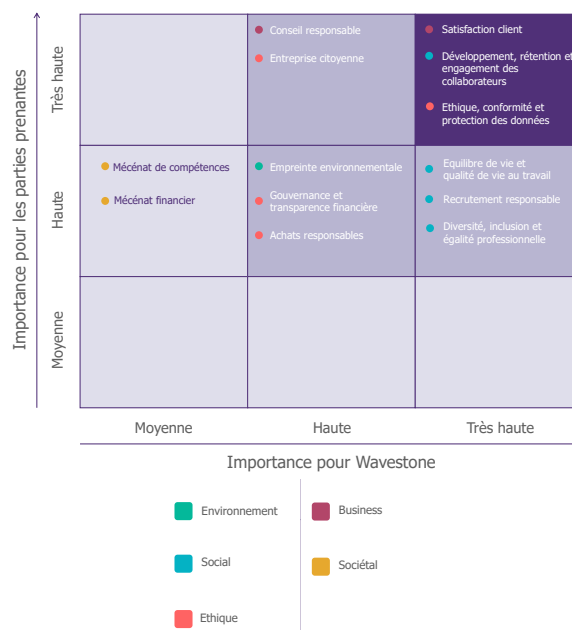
Importance pour les parties prenantes

Très haute

Haute

Moyenne

Conseil responsable

Entreprise citoyenne

Satisfaction client

Développement, rétention et engagement des collaborateurs

Ethique, conformité et protection des données

Mécénat de compétences

Mécénat financier

Empreinte environnementale

Gouvernance et transparence financière

Achats responsables

Equilibre de vie et qualité de vie au travail

Recrutement responsable

Diversité, inclusion et égalité professionnelle

Moyenne

Haute

Très haute

Importance pour Wavestone

Environnement

Business

Social

Sociétal

Ethique